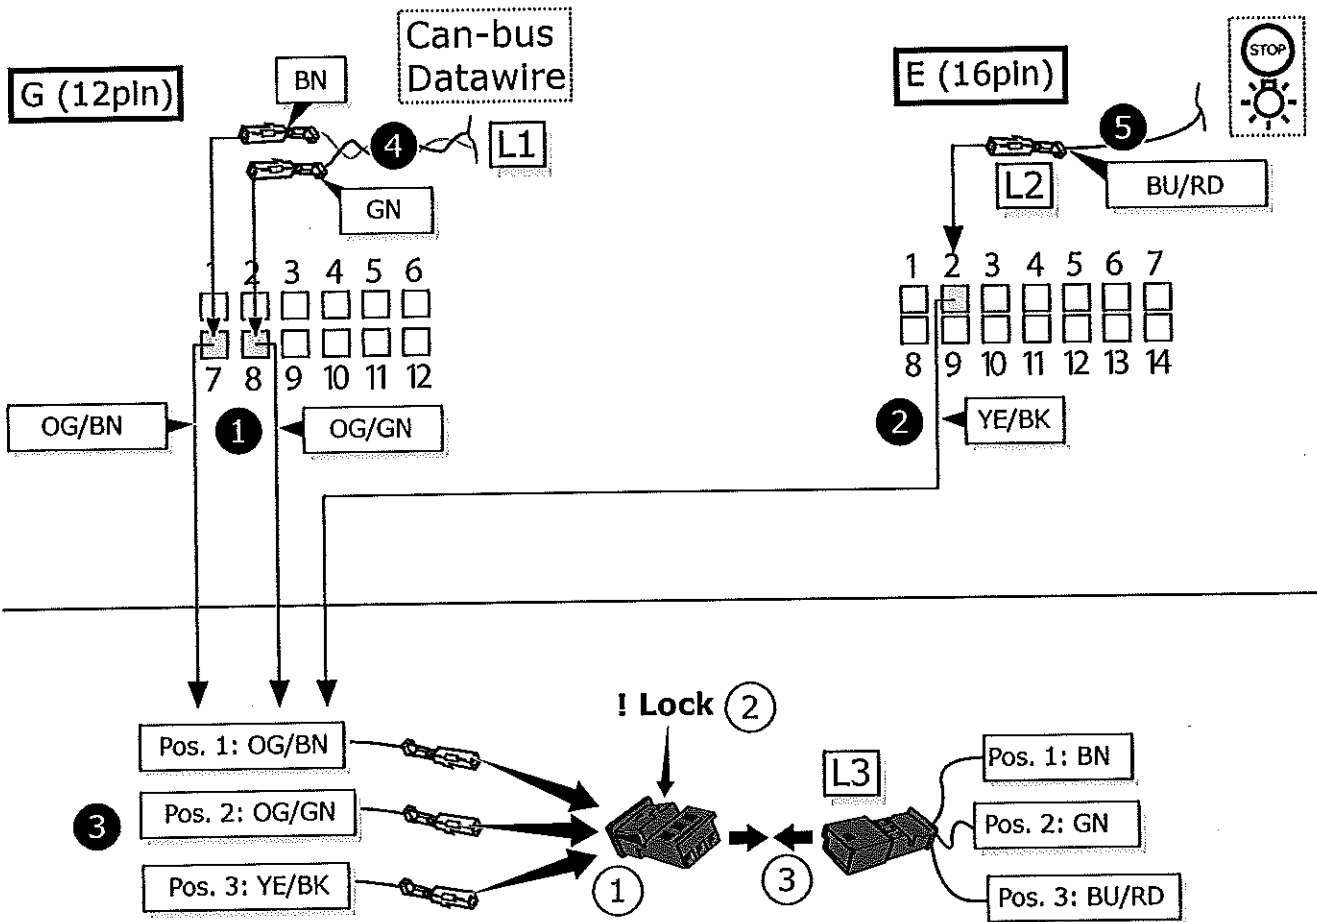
G (12pin)

BN

Can-bus Datawire

4

L1

GN

1 2 3 4 5 6

7 8 9 10 11 12

OG/BN

1

OG/GN

E (16pin)

5

L2

BU/RD

1 2 3 4 5 6 7

8 9 10 11 12 13 14

2

YE/BK

! Lock 2

Pos. 1: OG/BN

3

Pos. 2: OG/GN

Pos. 3: YE/BK

1

3

L3

Pos. 1: BN

Pos. 2: GN

Pos. 3: BU/RD